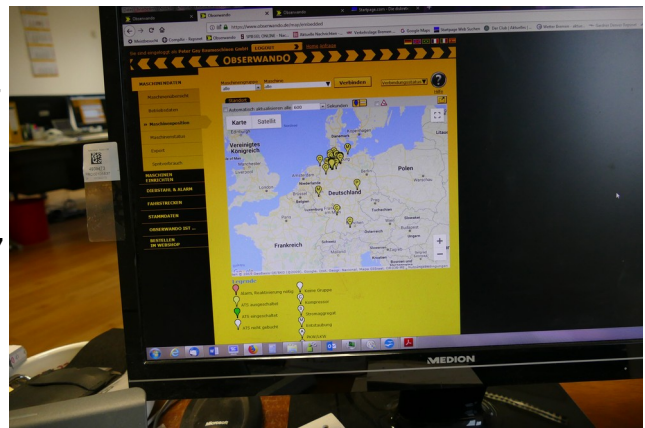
Obserwando
https://www.obserwando.de/maschinenstandort
OBSERWANDO
MASCHINENDATEN
Maschinenstandort
Maschinenkarte
Verbinden
Karte
Satellit
Vereinigtes Königreich
Polen
Deutschland
Frankreich
MASCHINEN EINRICHTEN
DIENSTAG & ALARM
FAHRSTRECKEN
STAMMDATEN
OBSERWANDO DIT ...
BESTELLEN IM WEBSHOP
Legende
Keine Gruppe
MEDION